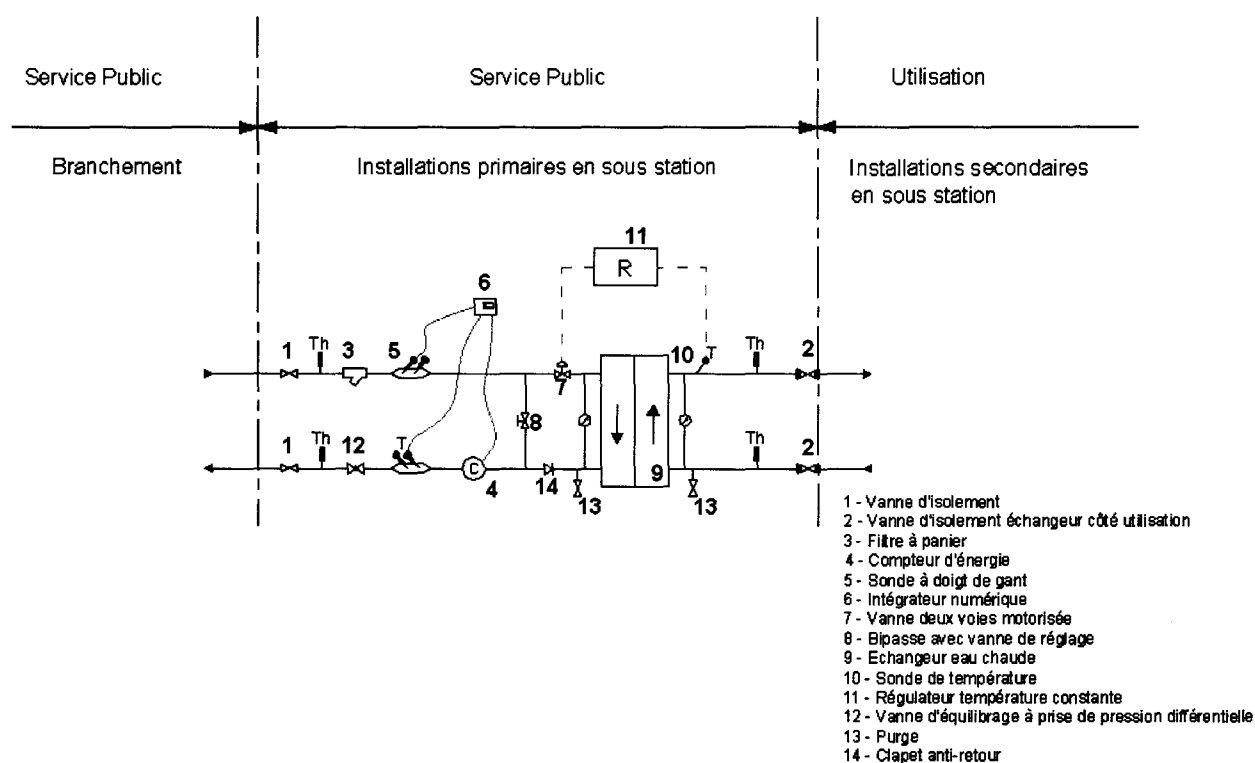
Service Public

Branchement

Service Public

Installations primaires en sous station

Utilisation

Installations secondaires en sous station

11

R

6

1 Th 3 5

7

10 T

Th

2

8

1 Th 12 T

C

4

14

13

9

13

Th

2

1 - Vanne d'isolement
2 - Vanne d'isolement échangeur côté utilisation
3 - Filtre à panier
4 - Compteur d'énergie
5 - Sonde à doigt de gant
6 - Intégrateur numérique
7 - Vanne deux voies motorisée
8 - Bipasse avec vanne de réglage
9 - Echangeur eau chaude
10 - Sonde de température
11 - Régulateur température constante
12 - Vanne d'équilibrage à prise de pression différentielle
13 - Purge
14 - Clapet anti-retour